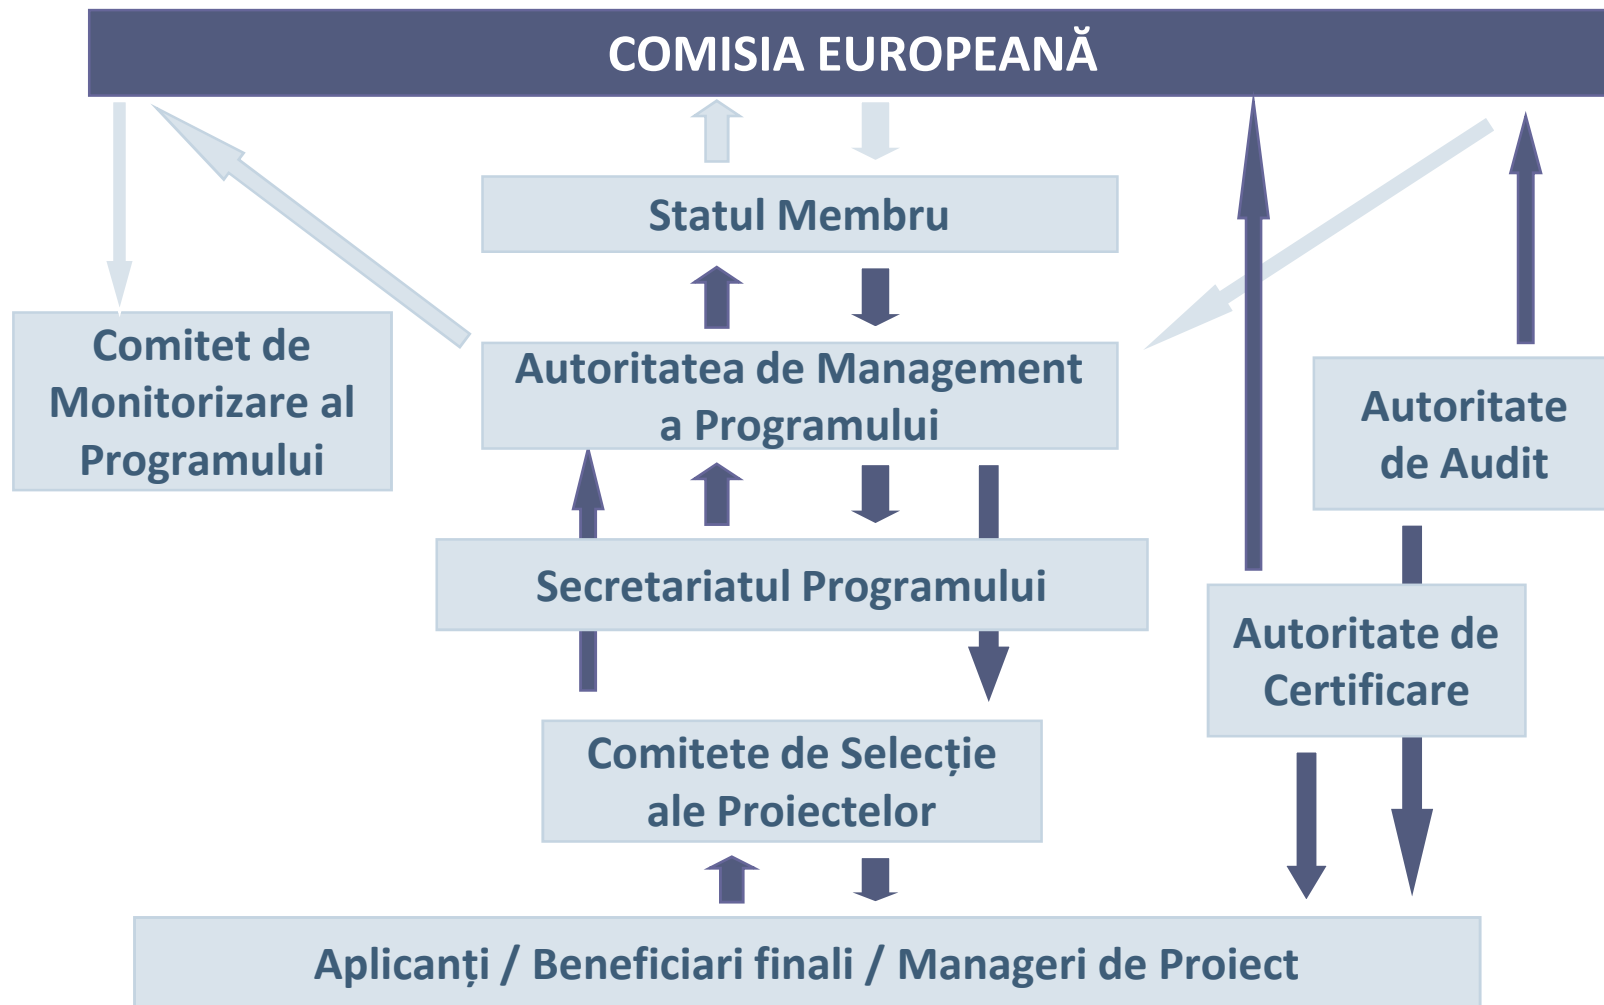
COMISIA EUROPEANĂ

Statul Membru

Comitet de Monitorizare al Programului

Autoritatea de Management a Programului

Autoritate de Audit

Secretariatul Programului

Autoritate de Certificare

Comitete de Selecție ale Proiectelor

Aplicanți / Beneficiari finali / Manageri de Proiect